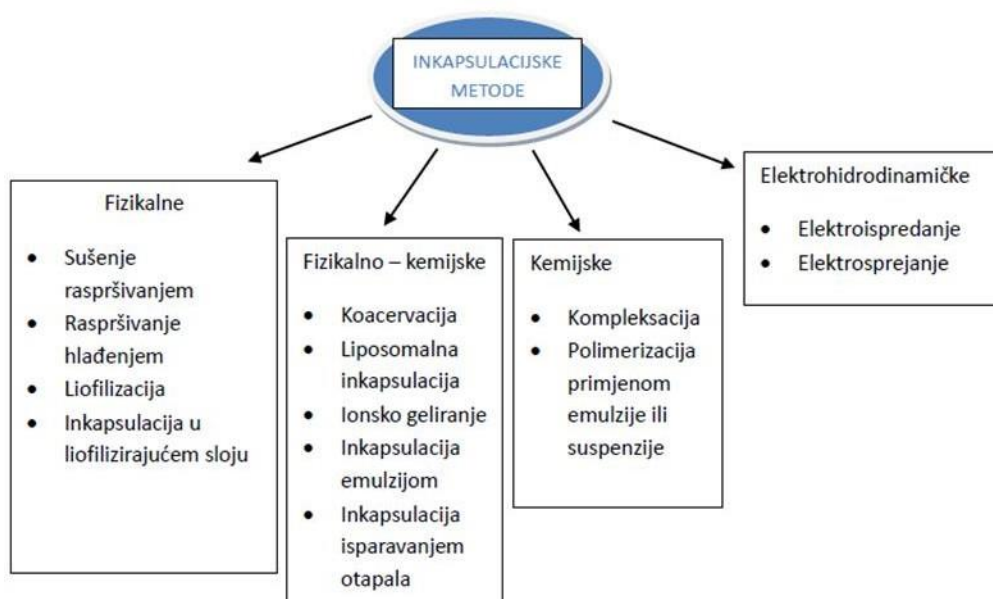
INKAPSULACIJSKE METODE

Fizikalne

- Sušenje raspršivanjem
- Raspršivanje hlađenjem
- Liofilizacija
- Inkapsulacija u liofilizirajućem sloju

Fizikalno – kemijske

- Koacervacija
- Liposomalna inkapsulacija
- Ionsko geliranje
- Inkapsulacija emulzijom
- Inkapsulacija isparavanjem otapala

Kemijske

- Kompleksacija
- Polimerizacija primjenom emulzije ili suspenzije

Elektrohidrodinamičke

- Elektroispredanje
- Elektrosprejanje